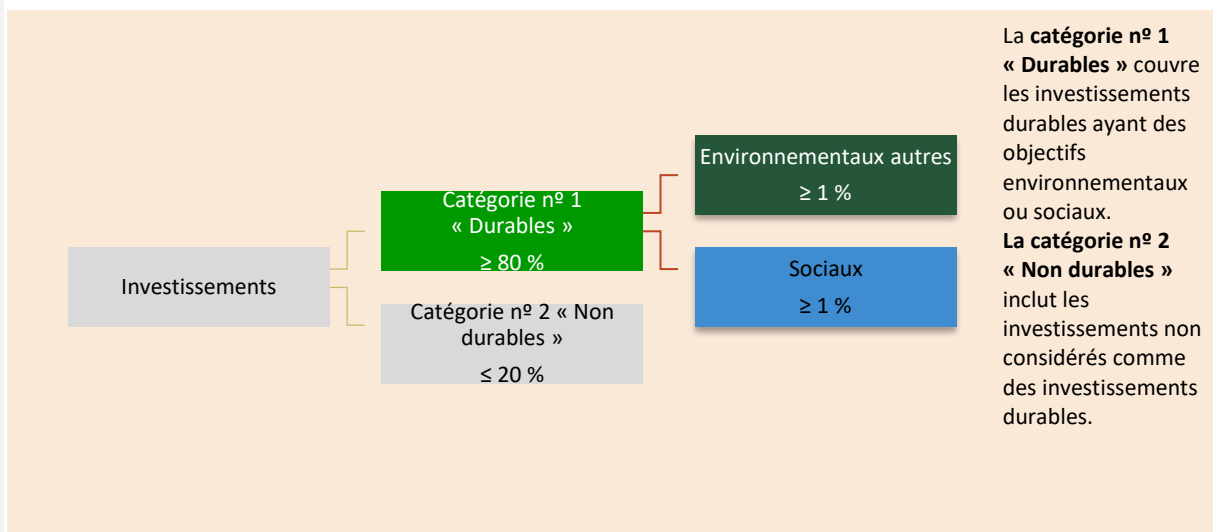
Investissements

Catégorie nº 1 « Durables »
≥ 80 %

Catégorie nº 2 « Non durables »
≤ 20 %

Environnementaux autres
≥ 1 %

Sociaux
≥ 1 %

La **catégorie nº 1 « Durables »** couvre les investissements durables ayant des objectifs environnementaux ou sociaux.
**La catégorie nº 2 « Non durables »** inclut les investissements non considérés comme des investissements durables.